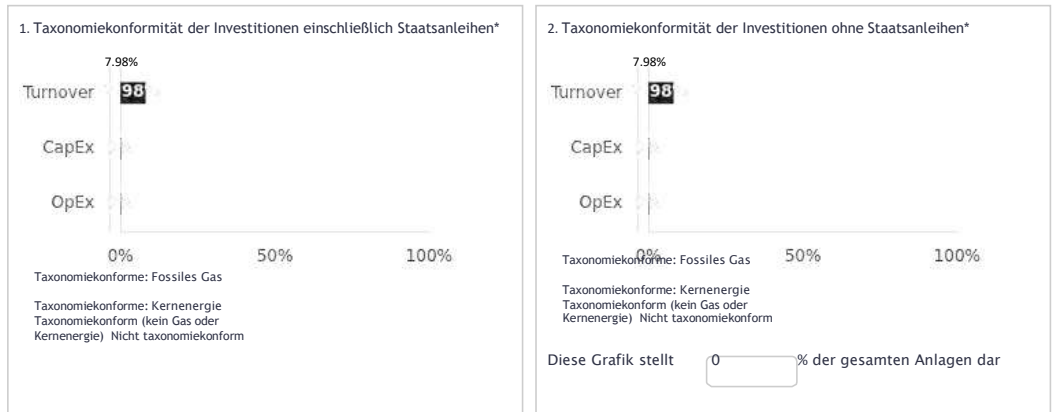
1. Taxonomiekonformität der Investitionen einschließlich Staatsanleihen*

7.98%

Turnover 98

CapEx

OpEx

0% 50% 100%

Taxonomiekonforme: Fossiles Gas

Taxonomiekonforme: Kernenergie
Taxonomiekonform (kein Gas oder Kernenergie) Nicht taxonomiekonform

2. Taxonomiekonformität der Investitionen ohne Staatsanleihen*

7.98%

Turnover 98

CapEx

OpEx

0% 50% 100%

Taxonomiekonforme: Fossiles Gas

Taxonomiekonforme: Kernenergie
Taxonomiekonform (kein Gas oder Kernenergie) Nicht taxonomiekonform

Diese Grafik stellt 0 % der gesamten Anlagen dar